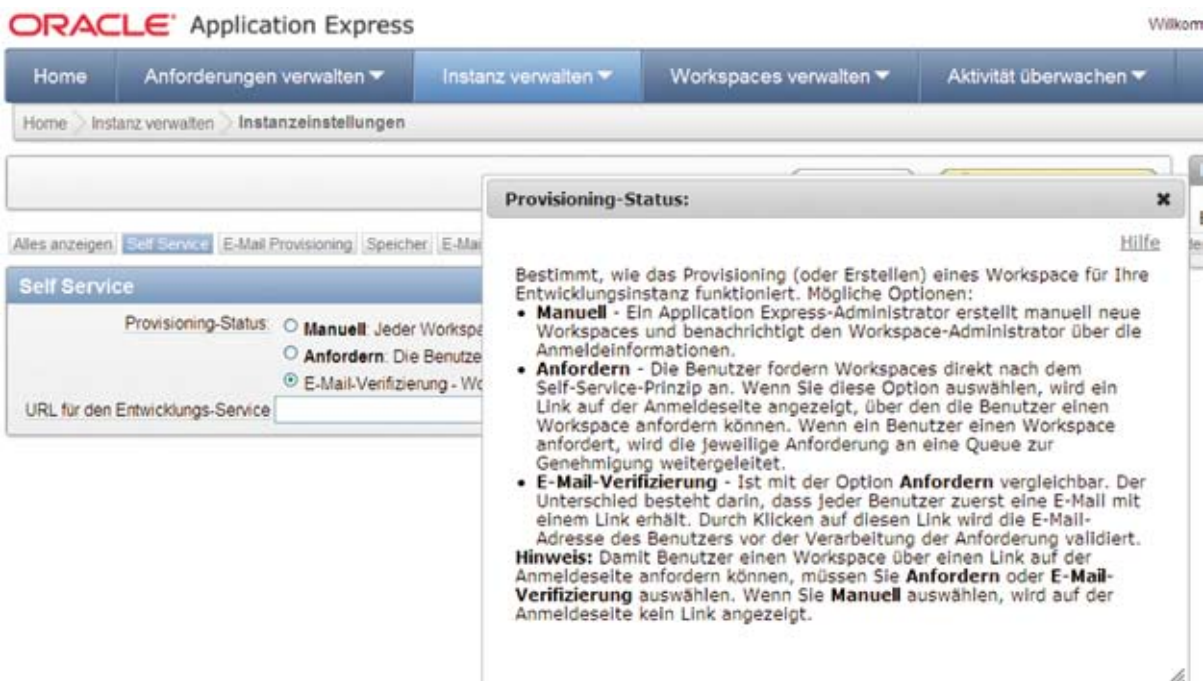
ORACLE® Application Express

Willkom

Home | Anforderungen verwalten ▼ | Instanz verwalten ▼ | Workspaces verwalten ▼ | Aktivität überwachen ▼

Home > Instanz verwalten > Instanzeinstellungen

Alles anzeigen | Self Service | E-Mail Provisioning | Speicher | E-Ma

Self Service

Provisioning-Status: ○ Manuell: Jeder Workspa
○ Anfordern: Die Benutze
◉ E-Mail-Verifizierung - Wo

URL für den Entwicklungs-Service

Provisioning-Status:

Hilfe

Bestimmt, wie das Provisioning (oder Erstellen) eines Workspace für Ihre Entwicklungsinstanz funktioniert. Mögliche Optionen:
• **Manuell** - Ein Application Express-Administrator erstellt manuell neue Workspaces und benachrichtigt den Workspace-Administrator über die Anmeldeinformationen.
• **Anfordern** - Die Benutzer fordern Workspaces direkt nach dem Self-Service-Prinzip an. Wenn Sie diese Option auswählen, wird ein Link auf der Anmeldeseite angezeigt, über den die Benutzer einen Workspace anfordern können. Wenn ein Benutzer einen Workspace anfordert, wird die jeweilige Anforderung an eine Queue zur Genehmigung weitergeleitet.
• **E-Mail-Verifizierung** - Ist mit der Option **Anfordern** vergleichbar. Der Unterschied besteht darin, dass jeder Benutzer zuerst eine E-Mail mit einem Link erhält. Durch Klicken auf diesen Link wird die E-Mail-Adresse des Benutzers vor der Verarbeitung der Anforderung validiert.
**Hinweis:** Damit Benutzer einen Workspace über einen Link auf der Anmeldeseite anfordern können, müssen Sie **Anfordern** oder **E-Mail-Verifizierung** auswählen. Wenn Sie **Manuell** auswählen, wird auf der Anmeldeseite kein Link angezeigt.